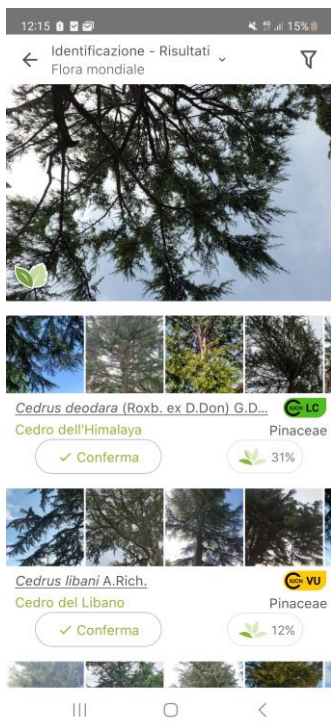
12:15 15%

Identificazione - Risultati
Flora mondiale

Cedrus deodara (Roxb. ex D.Don) G.D...
IUCN LC
Cedro dell'Himalaya
Pinaceae
✓ Conferma
31%

Cedrus libani A.Rich.
IUCN VU
Cedro del Libano
Pinaceae
✓ Conferma
12%